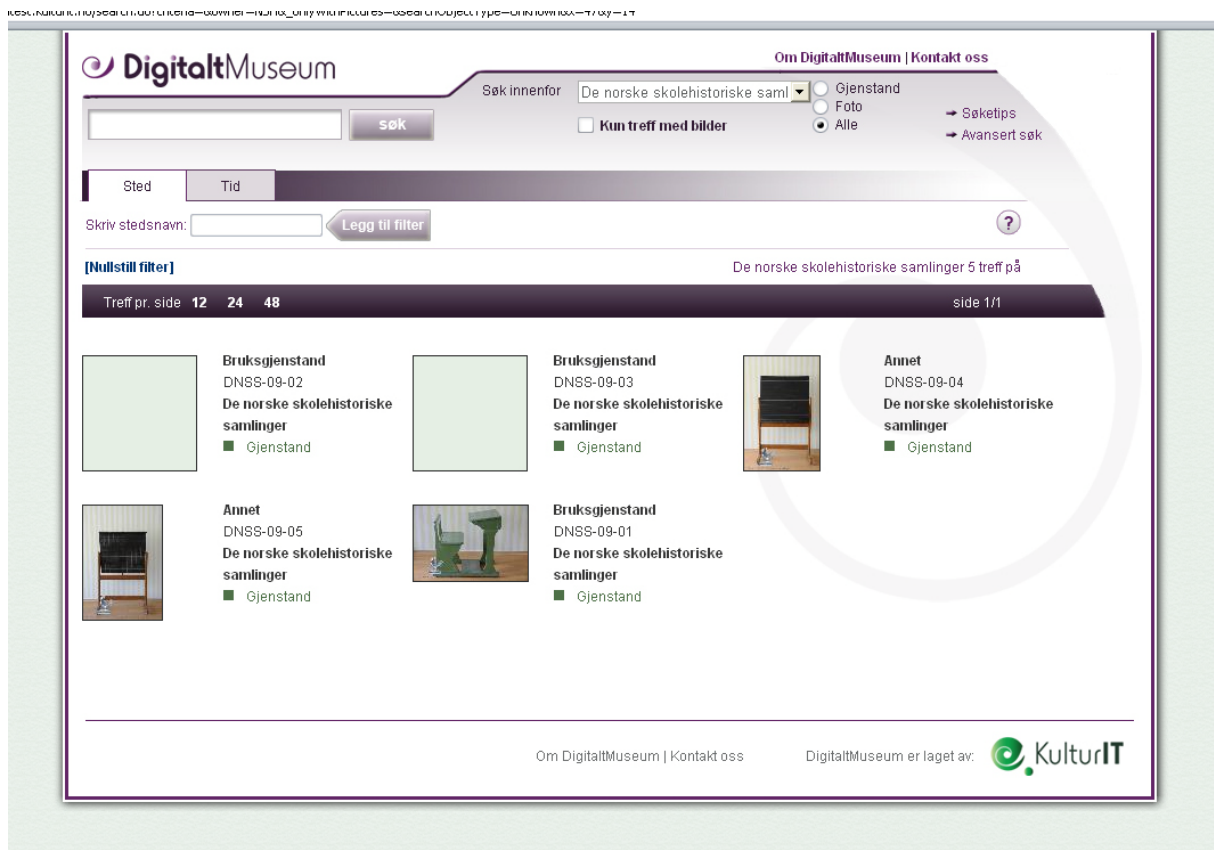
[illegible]test.kulturit.no/search.do?criteria=&owner=NSH&_onlyWithPictures=&searchObjectType=Unknown&x=47&y=14

DigitaltMuseum

Om DigitaltMuseum | Kontakt oss

Søk innenfor De norske skolehistoriske saml

Gjenstand
Foto
Alle

søk

Kun treff med bilder

→ Søketips
→ Avansert søk

Sted
Tid

Skriv stedsnavn:
Legg til filter

?

[Nullstill filter]

De norske skolehistoriske samlinger 5 treff på

Treff pr. side 12 24 48

side 1/1

Bruksgjenstand
DNSS-09-02
De norske skolehistoriske samlinger
Gjenstand

Bruksgjenstand
DNSS-09-03
De norske skolehistoriske samlinger
Gjenstand

Annet
DNSS-09-04
De norske skolehistoriske samlinger
Gjenstand

Annet
DNSS-09-05
De norske skolehistoriske samlinger
Gjenstand

Bruksgjenstand
DNSS-09-01
De norske skolehistoriske samlinger
Gjenstand

Om DigitaltMuseum | Kontakt oss

DigitaltMuseum er laget av:

KulturIT